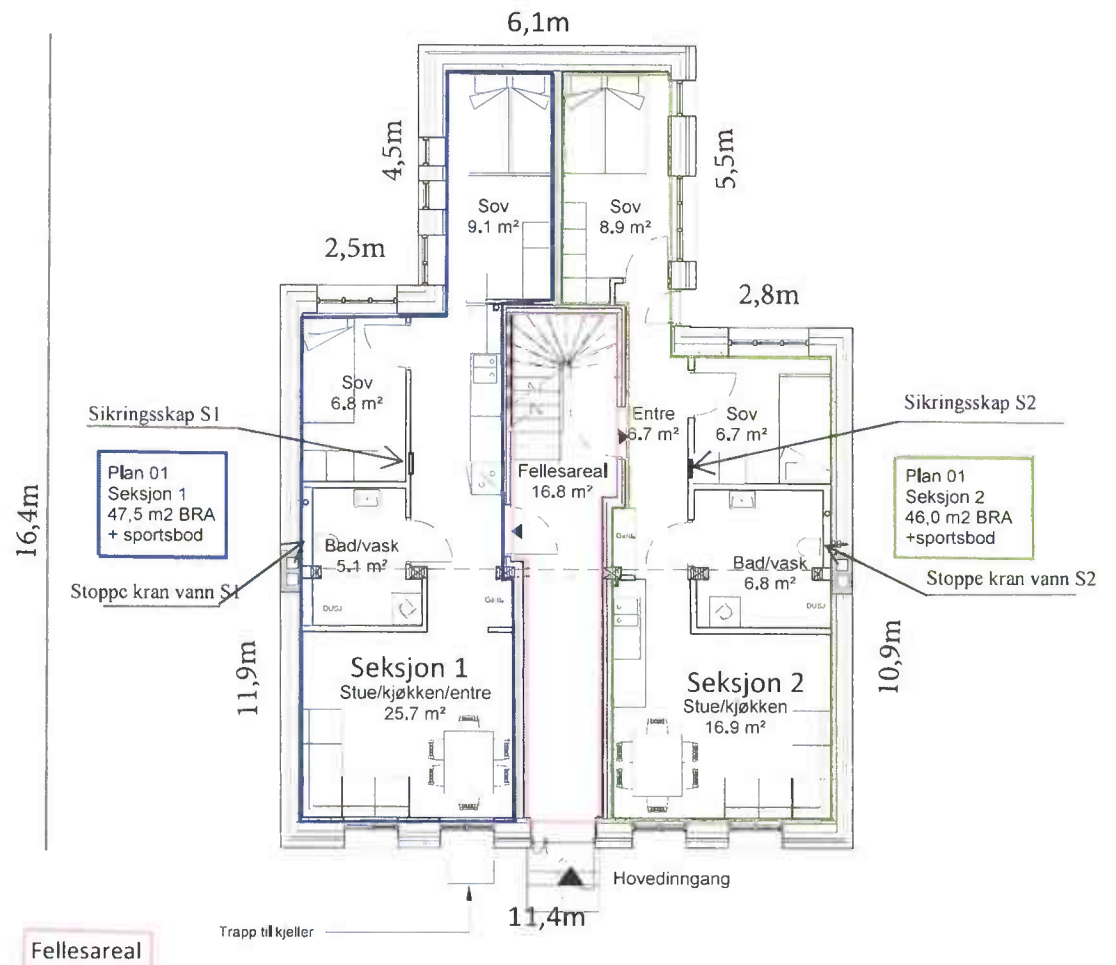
6,1m

4,5m

5,5m

Sov
9.1 m²

Sov
8.9 m²

2,5m

2,8m

Sov
6.8 m²

Sikringsskap S1

Sikringsskap S2

Entre
6.7 m²

Sov
6.7 m²

Plan 01
Seksjon 1
47,5 m2 BRA
+ sportsbod

Fellesareal
16.8 m²

Plan 01
Seksjon 2
46,0 m2 BRA
+sportsbod

16,4m

Bad/vask
5.1 m²

Bad/vask
6.8 m²

Stoppe kran vann S1

Stoppe kran vann S2

DUSJ

DUSJ

11,9m

10,9m

Seksjon 1
Stue/kjøkken/entre
25.7 m²

Seksjon 2
Stue/kjøkken
16.9 m²

Hovedinngang

11,4m

Trapp til kjeller

Fellesareal